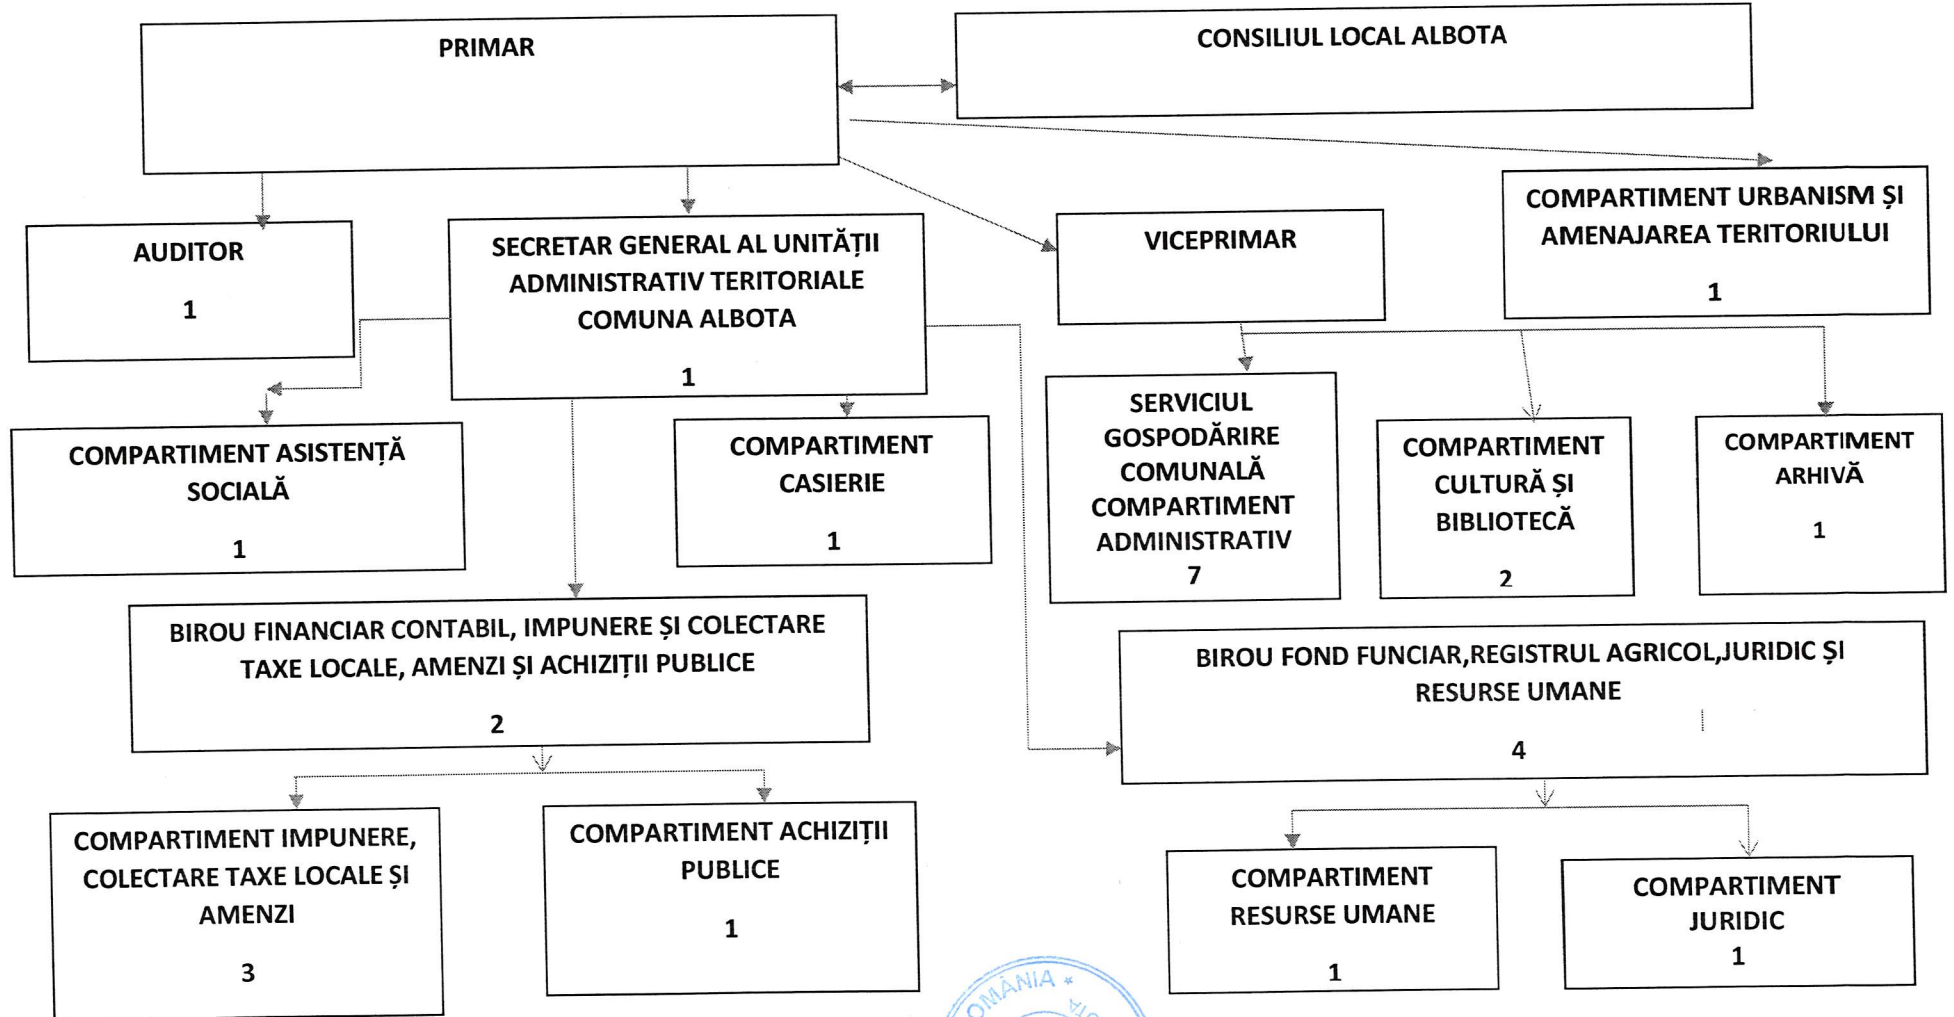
PRIMAR

CONSILIUL LOCAL ALBOTA

AUDITOR

1

SECRETAR GENERAL AL UNITĂȚII ADMINISTRATIV TERITORIALE COMUNA ALBOTA

1

VICEPRIMAR

COMPARTIMENT URBANISM ȘI AMENAJAREA TERITORIULUI

1

COMPARTIMENT ASISTENȚĂ SOCIALĂ

1

COMPARTIMENT CASIERIE

1

SERVICIUL GOSPODĂRIRE COMUNALĂ COMPARTIMENT ADMINISTRATIV

7

COMPARTIMENT CULTURĂ ȘI BIBLIOTECĂ

2

COMPARTIMENT ARHIVĂ

1

BIROU FINANCIAR CONTABIL, IMPUNERE ȘI COLECTARE TAXE LOCALE, AMENZI ȘI ACHIZIȚII PUBLICE

2

BIROU FOND FUNCIAR,REGISTRUL AGRICOL,JURIDIC ȘI RESURSE UMANE

4

COMPARTIMENT IMPUNERE, COLECTARE TAXE LOCALE ȘI AMENZI

3

COMPARTIMENT ACHIZIȚII PUBLICE

1

COMPARTIMENT RESURSE UMANE

1

COMPARTIMENT JURIDIC

1

ROMÂNIA